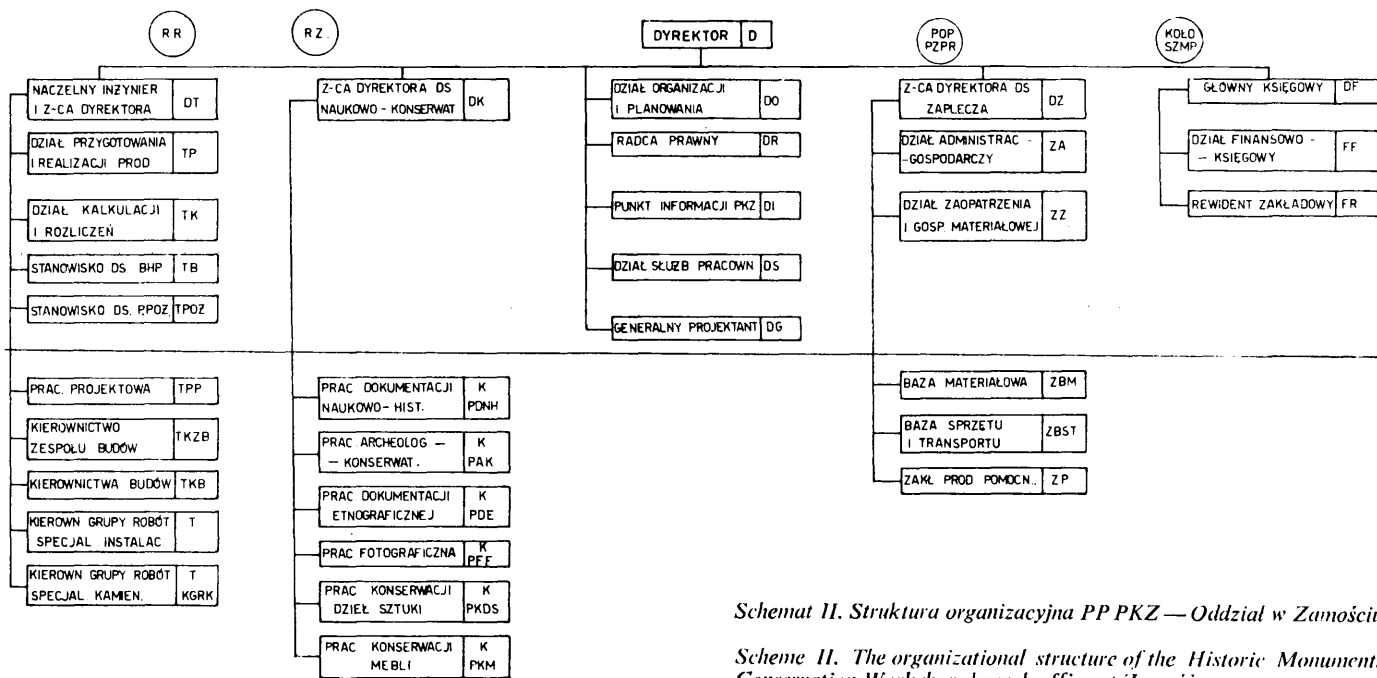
RR

RZ.

DYREKTOR | D

POP PZPR

KOŁO SZMP

| NACZELNY INŻYNIER I Z-CA DYREKTORA | DT |
|---|---|
| DZIAŁ PRZYGOTOWANIA I REALIZACJI PROD | TP |
| DZIAŁ KALKULACJI I ROZLICZEŃ | TK |
| STANOWISKO DS. BHP | TB |
| STANOWISKO DS. PPOZ. | TPOZ |
| PRAC. PROJEKTOWA | TPP |
| KIEROWNICTWO ZESPOŁU BUDÓW | TKZB |
| KIEROWNICTWA BUDÓW | TKB |
| KIEROWN GRUPY ROBÓT SPECJAL INSTALAC | T |
| KIEROWN GRUPY ROBÓT SPECJAL KAMIEN. | T KGRK |

| Z-CA DYREKTORA DS NAUKOWO - KONSERWAT | DK |
|---|---|
| PRAC DOKUMENTACJI NAUKOWO- HIST. | K PDNH |
| PRAC ARCHEOLOG — — KONSERWAT. | K PAK |
| PRAC DOKUMENTACJI ETNOGRAFICZNEJ | K PDE |
| PRAC FOTOGRAFICZNA | K PFF |
| PRAC KONSERWACJI DZIEŁ SZTUKI | K PKDS |
| PRAC KONSERWACJI MEBLI | K PKM |

| DZIAŁ ORGANIZACJI I PLANOWANIA | DO |
|---|---|
| RADCA PRAWNY | DR |
| PUNKT INFORMACJI PKZ | DI |
| DZIAŁ SŁUŻB PRACOWN | DS |
| GENERALNY PROJEKTANT | DG |

| Z-CA DYREKTORA DS ZAPLECZA | DZ |
|---|---|
| DZIAŁ ADMINISTRAC - -GOSPODARCZY | ZA |
| DZIAŁ ZAOPATRZENIA I GOSP. MATERIAŁOWEJ | ZZ |
| BAZA MATERIAŁOWA | ZBM |
| BAZA SPRZĘTU I TRANSPORTU | ZBST |
| ZAKŁ PROD POMOCN. | ZP |

| GŁÓWNY KSIĘGOWY | DF |
|---|---|
| DZIAŁ FINANSOWO - - KSIĘGOWY | FF |
| REWIDENT ZAKŁADOWY | FR |

Schemat II. Struktura organizacyjna PP PKZ — Oddział w Zamościu

Scheme II. The organizational structure of the Historic Monuments Conservation Workshops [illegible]